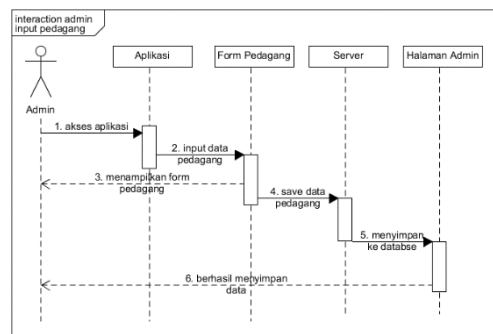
interaction admin input pedagang

Admin

Aplikasi

Form Pedagang

Server

Halaman Admin

1. akses aplikasi

2. input data pedagang

3. menampilkan form pedagang

4. save data pedagang

5. menyimpan ke databse

6. berhasil menyimpan data